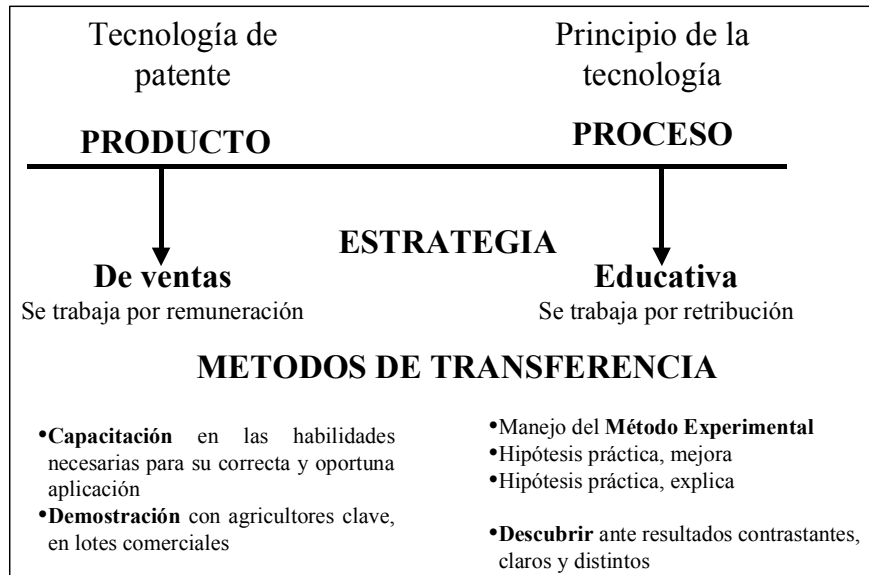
Tecnología de patente

PRODUCTO

Principio de la tecnología

PROCESO

ESTRATEGIA

De ventas
Se trabaja por remuneración

Educativa
Se trabaja por retribución

METODOS DE TRANSFERENCIA

•Capacitación en las habilidades necesarias para su correcta y oportuna aplicación
•Demostración con agricultores clave, en lotes comerciales

•Manejo del Método Experimental
•Hipótesis práctica, mejora
•Hipótesis práctica, explica

•Descubrir ante resultados contrastantes, claros y distintos